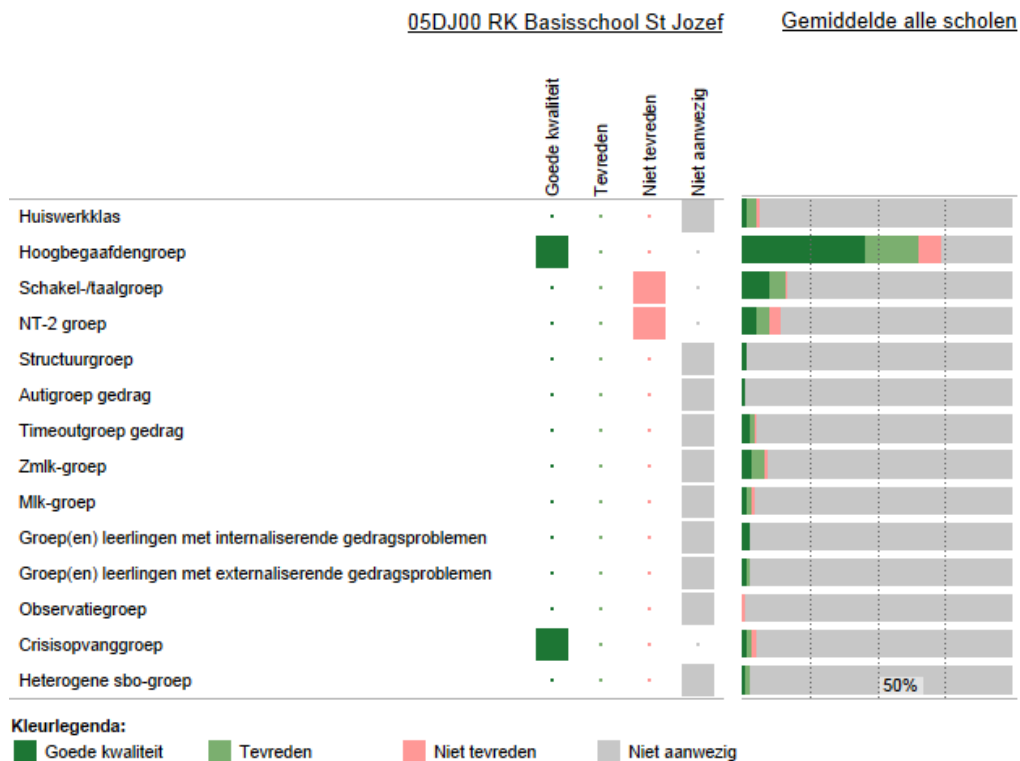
05DJ00 RK Basisschool St Jozef

Gemiddelde alle scholen

Goede kwaliteit
Tevreden
Niet tevreden
Niet aanwezig

Huiswerkklas
Hoogbegaafdengroep
Schakel-/taalgroep
NT-2 groep
Structuurgroep
Autigroep gedrag
Timeoutgroep gedrag
Zmlk-groep
Mlk-groep
Groep(en) leerlingen met internaliserende gedragsproblemen
Groep(en) leerlingen met externaliserende gedragsproblemen
Observatiegroep
Crisisopvanggroep
Heterogene sbo-groep

50%

Kleurlegenda:
Goede kwaliteit
Tevreden
Niet tevreden
Niet aanwezig